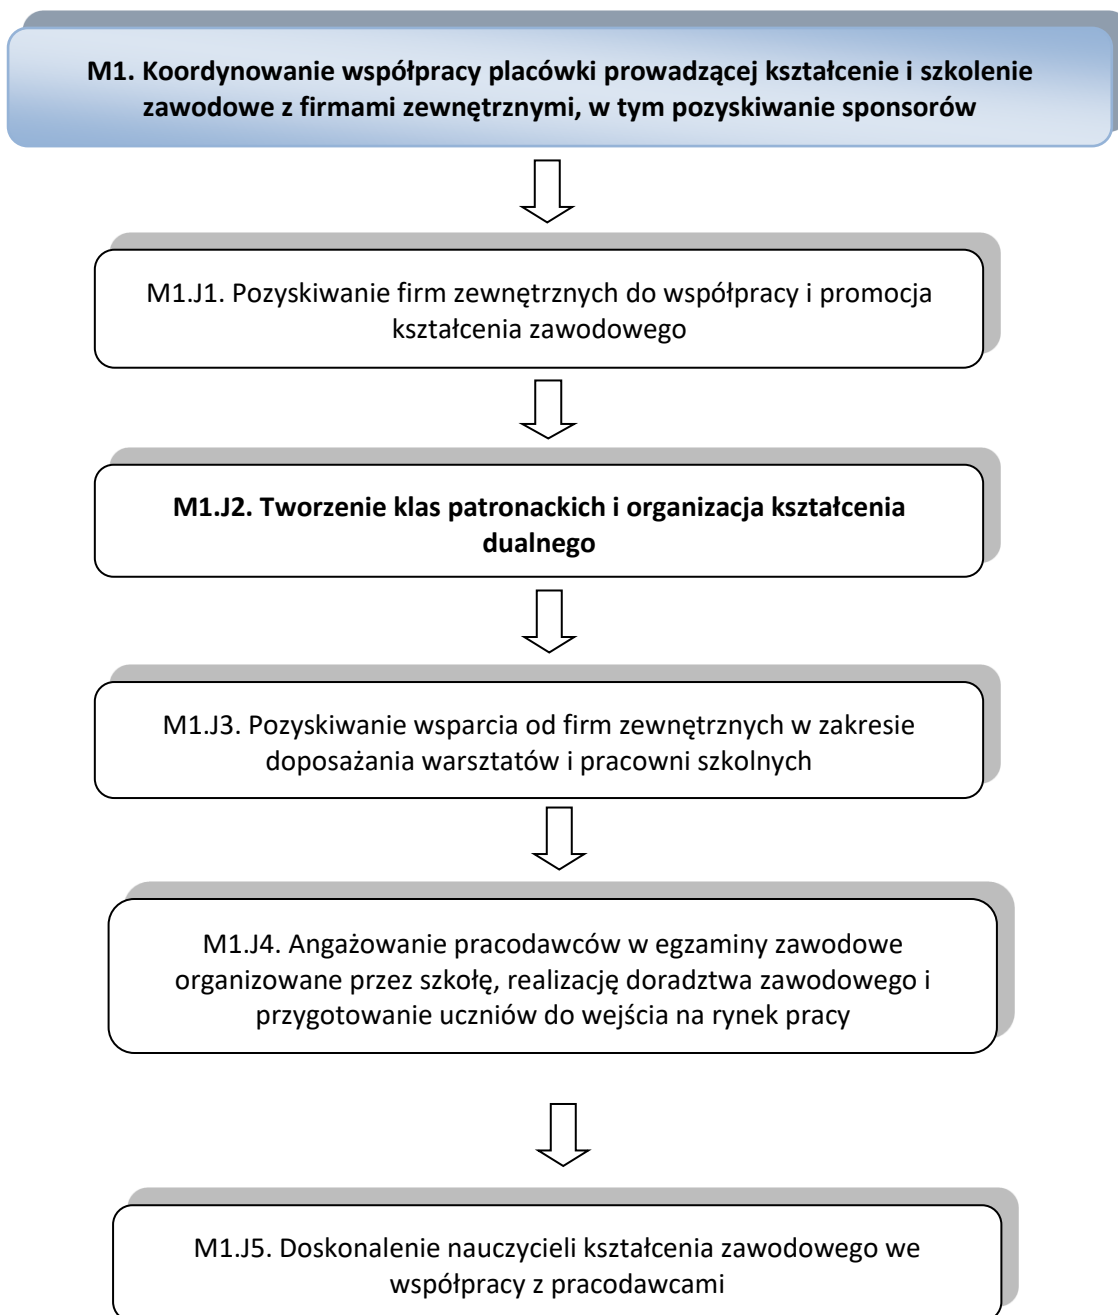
M1. Koordynowanie współpracy placówki prowadzącej kształcenie i szkolenie zawodowe z firmami zewnętrznymi, w tym pozyskiwanie sponsorów

M1.J1. Pozyskiwanie firm zewnętrznych do współpracy i promocja kształcenia zawodowego

M1.J2. Tworzenie klas patronackich i organizacja kształcenia dualnego

M1.J3. Pozyskiwanie wsparcia od firm zewnętrznych w zakresie doposażania warsztatów i pracowni szkolnych

M1.J4. Angażowanie pracodawców w egzaminy zawodowe organizowane przez szkołę, realizację doradztwa zawodowego i przygotowanie uczniów do wejścia na rynek pracy

M1.J5. Doskonalenie nauczycieli kształcenia zawodowego we współpracy z pracodawcami